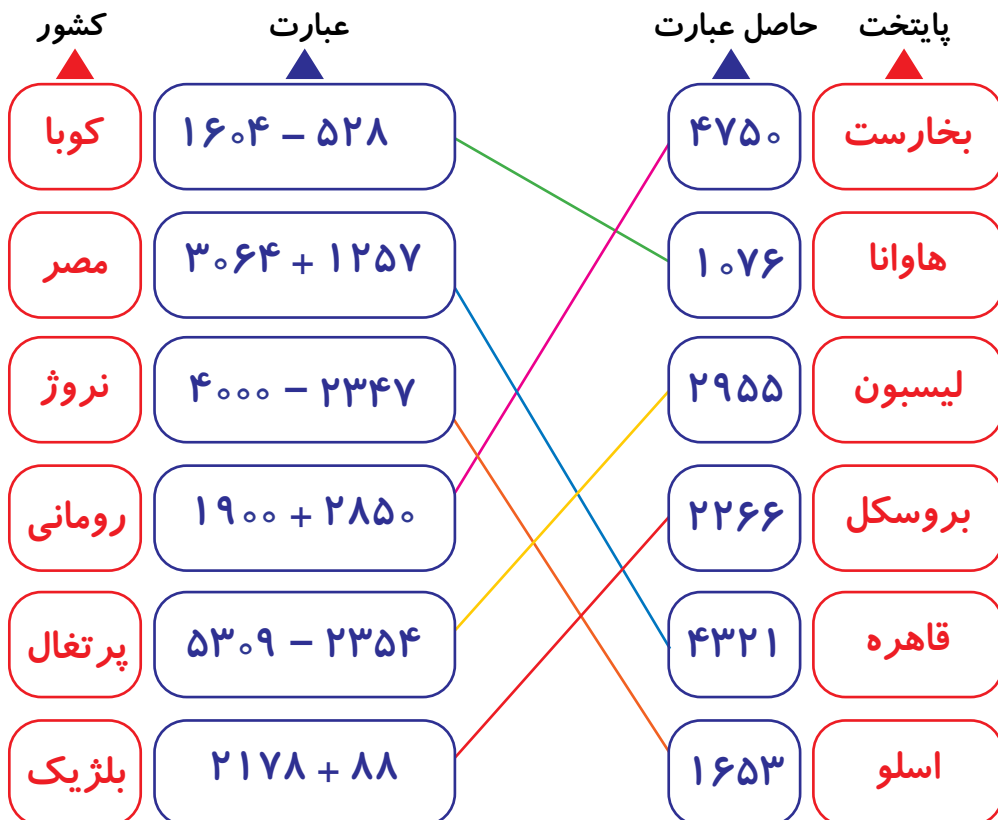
| کشور | عبارت | حاصل عبارت | پایتخت |
|---|---|---|---|
| کوبا | ۱۶۰۴ − ۵۲۸ | ۴۷۵۰ | بخارست |
| مصر | ۳۰۶۴ + ۱۲۵۷ | ۱۰۷۶ | هاوانا |
| نروژ | ۴۰۰۰ − ۲۳۴۷ | ۲۹۵۵ | لیسبون |
| رومانی | ۱۹۰۰ + ۲۸۵۰ | ۲۲۶۶ | بروسکل |
| پرتغال | ۵۳۰۹ − ۲۳۵۴ | ۴۳۲۱ | قاهره |
| بلژیک | ۲۱۷۸ + ۸۸ | ۱۶۵۳ | اسلو |